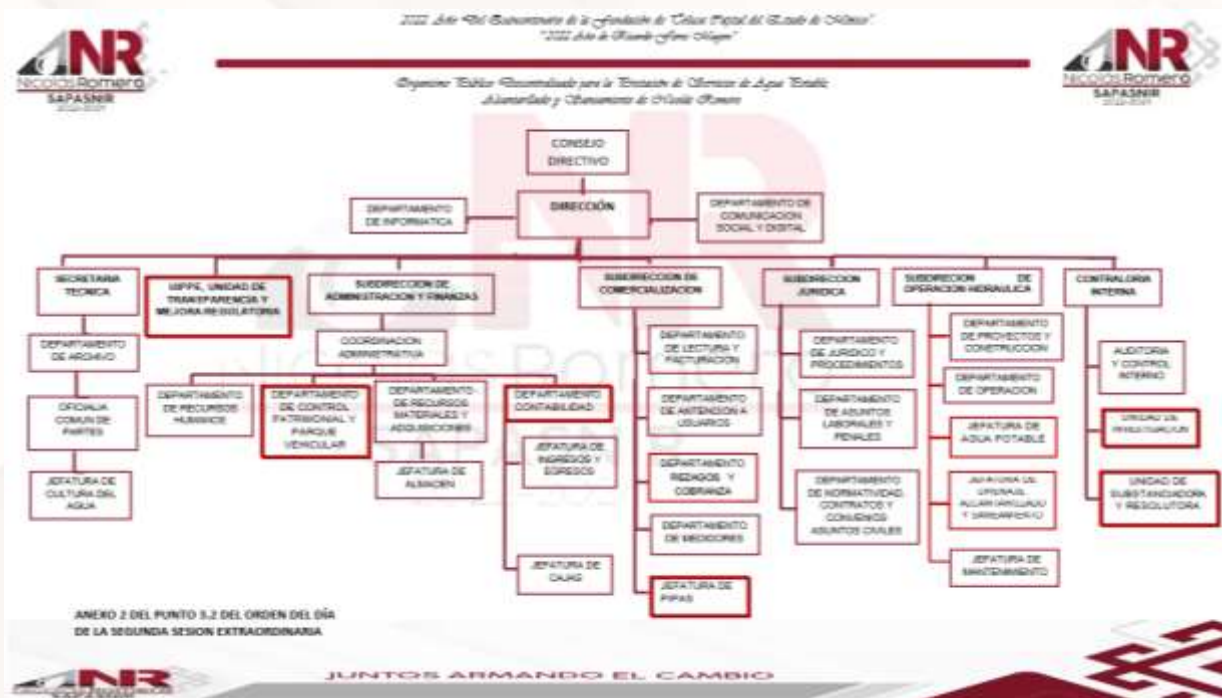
2022 Año del Quincentenario de la Fundación de Toluca Capital del Estado de México".
"2022 Año de Ricardo Flores Magón"

NR
Nicolás Romero
SAPASNR

NR
Nicolás Romero
SAPASNR

Organismo Público Descentralizado para la Prestación de Servicios de Agua Potable Alcantarillado y Saneamiento de Nicolás Romero

CONSEJO DIRECTIVO

DEPARTAMENTO DE INFORMATICA

DIRECCIÓN

DEPARTAMENTO DE COMUNICACION SOCIAL Y DIGITAL

SECRETARIA TECNICA

DEPARTAMENTO DE ARCHIVO

OFICIALIA COMUN DE PARTES

JEFATURA DE CULTURA DEL AGUA

UIPPE, UNIDAD DE TRANSPARENCIA Y MEJORA REGULATORIA

SUBDIRECCION DE ADMINISTRACION Y FINANZAS

COORDINACION ADMINISTRATIVA

DEPARTAMENTO DE RECURSOS HUMANOS

DEPARTAMENTO DE CONTROL PATRIMONIAL Y PARQUE VEHICULAR

DEPARTAMENTO DE RECURSOS MATERIALES Y ADQUISICIONES

JEFATURA DE ALMACEN

DEPARTAMENTO CONTABILIDAD

JEFATURA DE INGRESOS Y EGRESOS

JEFATURA DE CAJAS

SUBDIRECCION DE COMERCIALIZACION

DEPARTAMENTO DE LECTURA Y FACTURACION

DEPARTAMENTO DE ANTENCION A USUARIOS

DEPARTAMENTO REZAGOS Y COBRANZA

DEPARTAMENTO DE MEDIDORES

JEFATURA DE PIPAS

SUBDIRECCION JURIDICA

DEPARTAMENTO DE JURIDICO Y PROCEDIMIENTOS

DEPARTAMENTO DE ASUNTOS LABORALES Y PENALES

DEPARTAMENTO DE NORMATIVIDAD, CONTRATOS Y CONVENIOS ASUNTOS CIVILES

SUBDIRECCION DE OPERACION HIDRAULICA

DEPARTAMENTO DE PROYECTOS Y CONSTRUCCION

DEPARTAMENTO DE OPERACION

JEFATURA DE AGUA POTABLE

JEFATURA DE OPERACION ALCANTARILLADO Y SANEAMIENTO

JEFATURA DE MANTENIMIENTO

CONTRALORIA INTERNA

AUDITORIA Y CONTROL INTERNO

UNIDAD DE INVESTIGACION

UNIDAD DE SUBSTANCIADORA Y RESOLUTORA

ANEXO 2 DEL PUNTO 3.2 DEL ORDEN DEL DÍA DE LA SEGUNDA SESION EXTRAORDINARIA

NR

JUNTOS ARMANDO EL CAMBIO